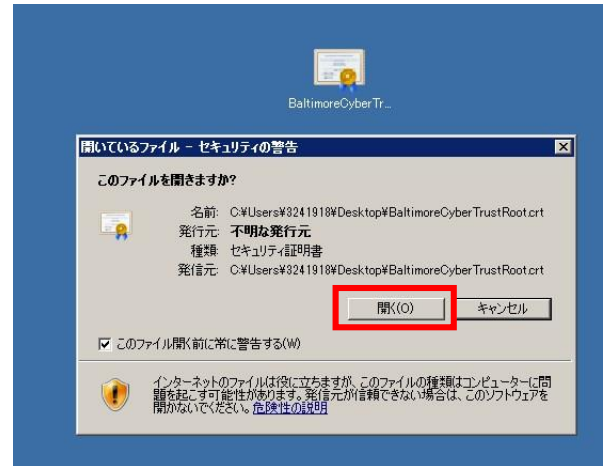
BaltimoreCyberTr...

開いているファイル - セキュリティの警告

このファイルを開きますか?

名前: C:¥Users¥3241918¥Desktop¥BaltimoreCyberTrustRoot.crt
発行元: 不明な発行元
種類: セキュリティ証明書
発信元: C:¥Users¥3241918¥Desktop¥BaltimoreCyberTrustRoot.crt

開く(O)
キャンセル

このファイル開く前に常に警告する(W)

インターネットのファイルは役に立ちますが、このファイルの種類はコンピューターに問題を起こす可能性があります。発信元が信頼できない場合は、このソフトウェアを開かないでください。危険性の説明